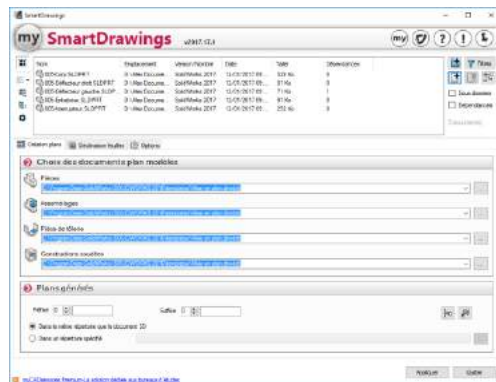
SmartDrawings

my SmartDrawings v2017.13.1

| Nom | Emplacement | Version Fichier | Date | Taille | Observations |
|---|---|---|---|---|---|
| 001-Carry SLDPRT | D:\Mes Docume... | SolidWorks 2017 | 12/05/2017 09:... | 328 Ko | 0 |
| 005-Déflecteur droit SLDPRT | D:\Mes Docume... | SolidWorks 2017 | 12/05/2017 09:... | 81 Ko | 0 |
| 005-Déflecteur gauche SLDP... | D:\Mes Docume... | SolidWorks 2017 | 12/05/2017 09:... | 71 Ko | 1 |
| 005-Échelleur SLDPRT | D:\Mes Docume... | SolidWorks 2017 | 12/05/2017 09:... | 81 Ko | 0 |
| 005-Assemblage SLDASM | D:\Mes Docume... | SolidWorks 2017 | 12/05/2017 09:... | 252 Ko | 0 |

Tous

Sous-dossiers

Dépendances

Création plans | Destination feuilles | Options

Choix des documents plan modèles

Pièces

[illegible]

Assemblages

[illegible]

Pièces de tôlerie

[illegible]

Constructions soudées

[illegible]

Plans générés

Préfixe

Suffixe

Dans le même répertoire que le document 3D

Dans un répertoire spécifié

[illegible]

Appliquer

Quitter